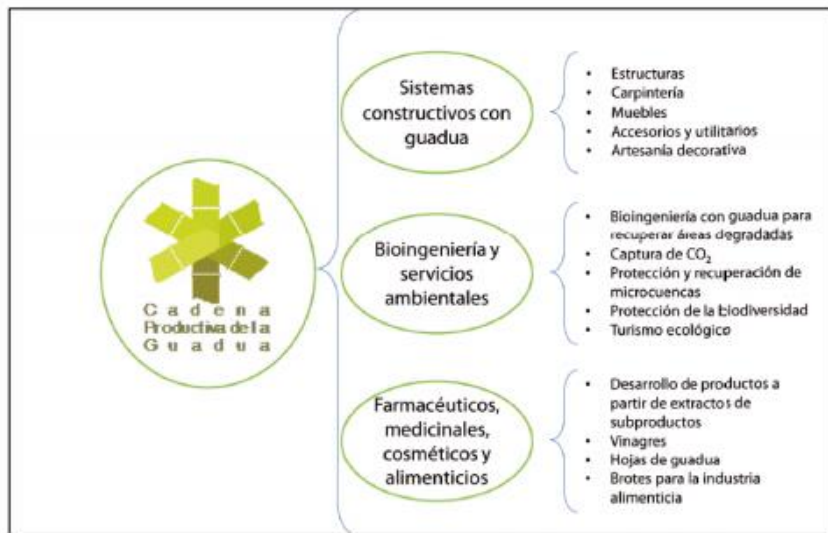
Cadena Productiva de la Guadua

Sistemas constructivos con guadua

- Estructuras
- Carpintería
- Muebles
- Accesorios y utilitarios
- Artesanía decorativa

Bioingeniería y servicios ambientales

- Bioingeniería con guadua para recuperar áreas degradadas
- Captura de $CO_2$
- Protección y recuperación de microcuencas
- Protección de la biodiversidad
- Turismo ecológico

Farmacéuticos, medicinales, cosméticos y alimenticios

- Desarrollo de productos a partir de extractos de subproductos
- Vinagres
- Hojas de guadua
- Brotes para la industria alimenticia